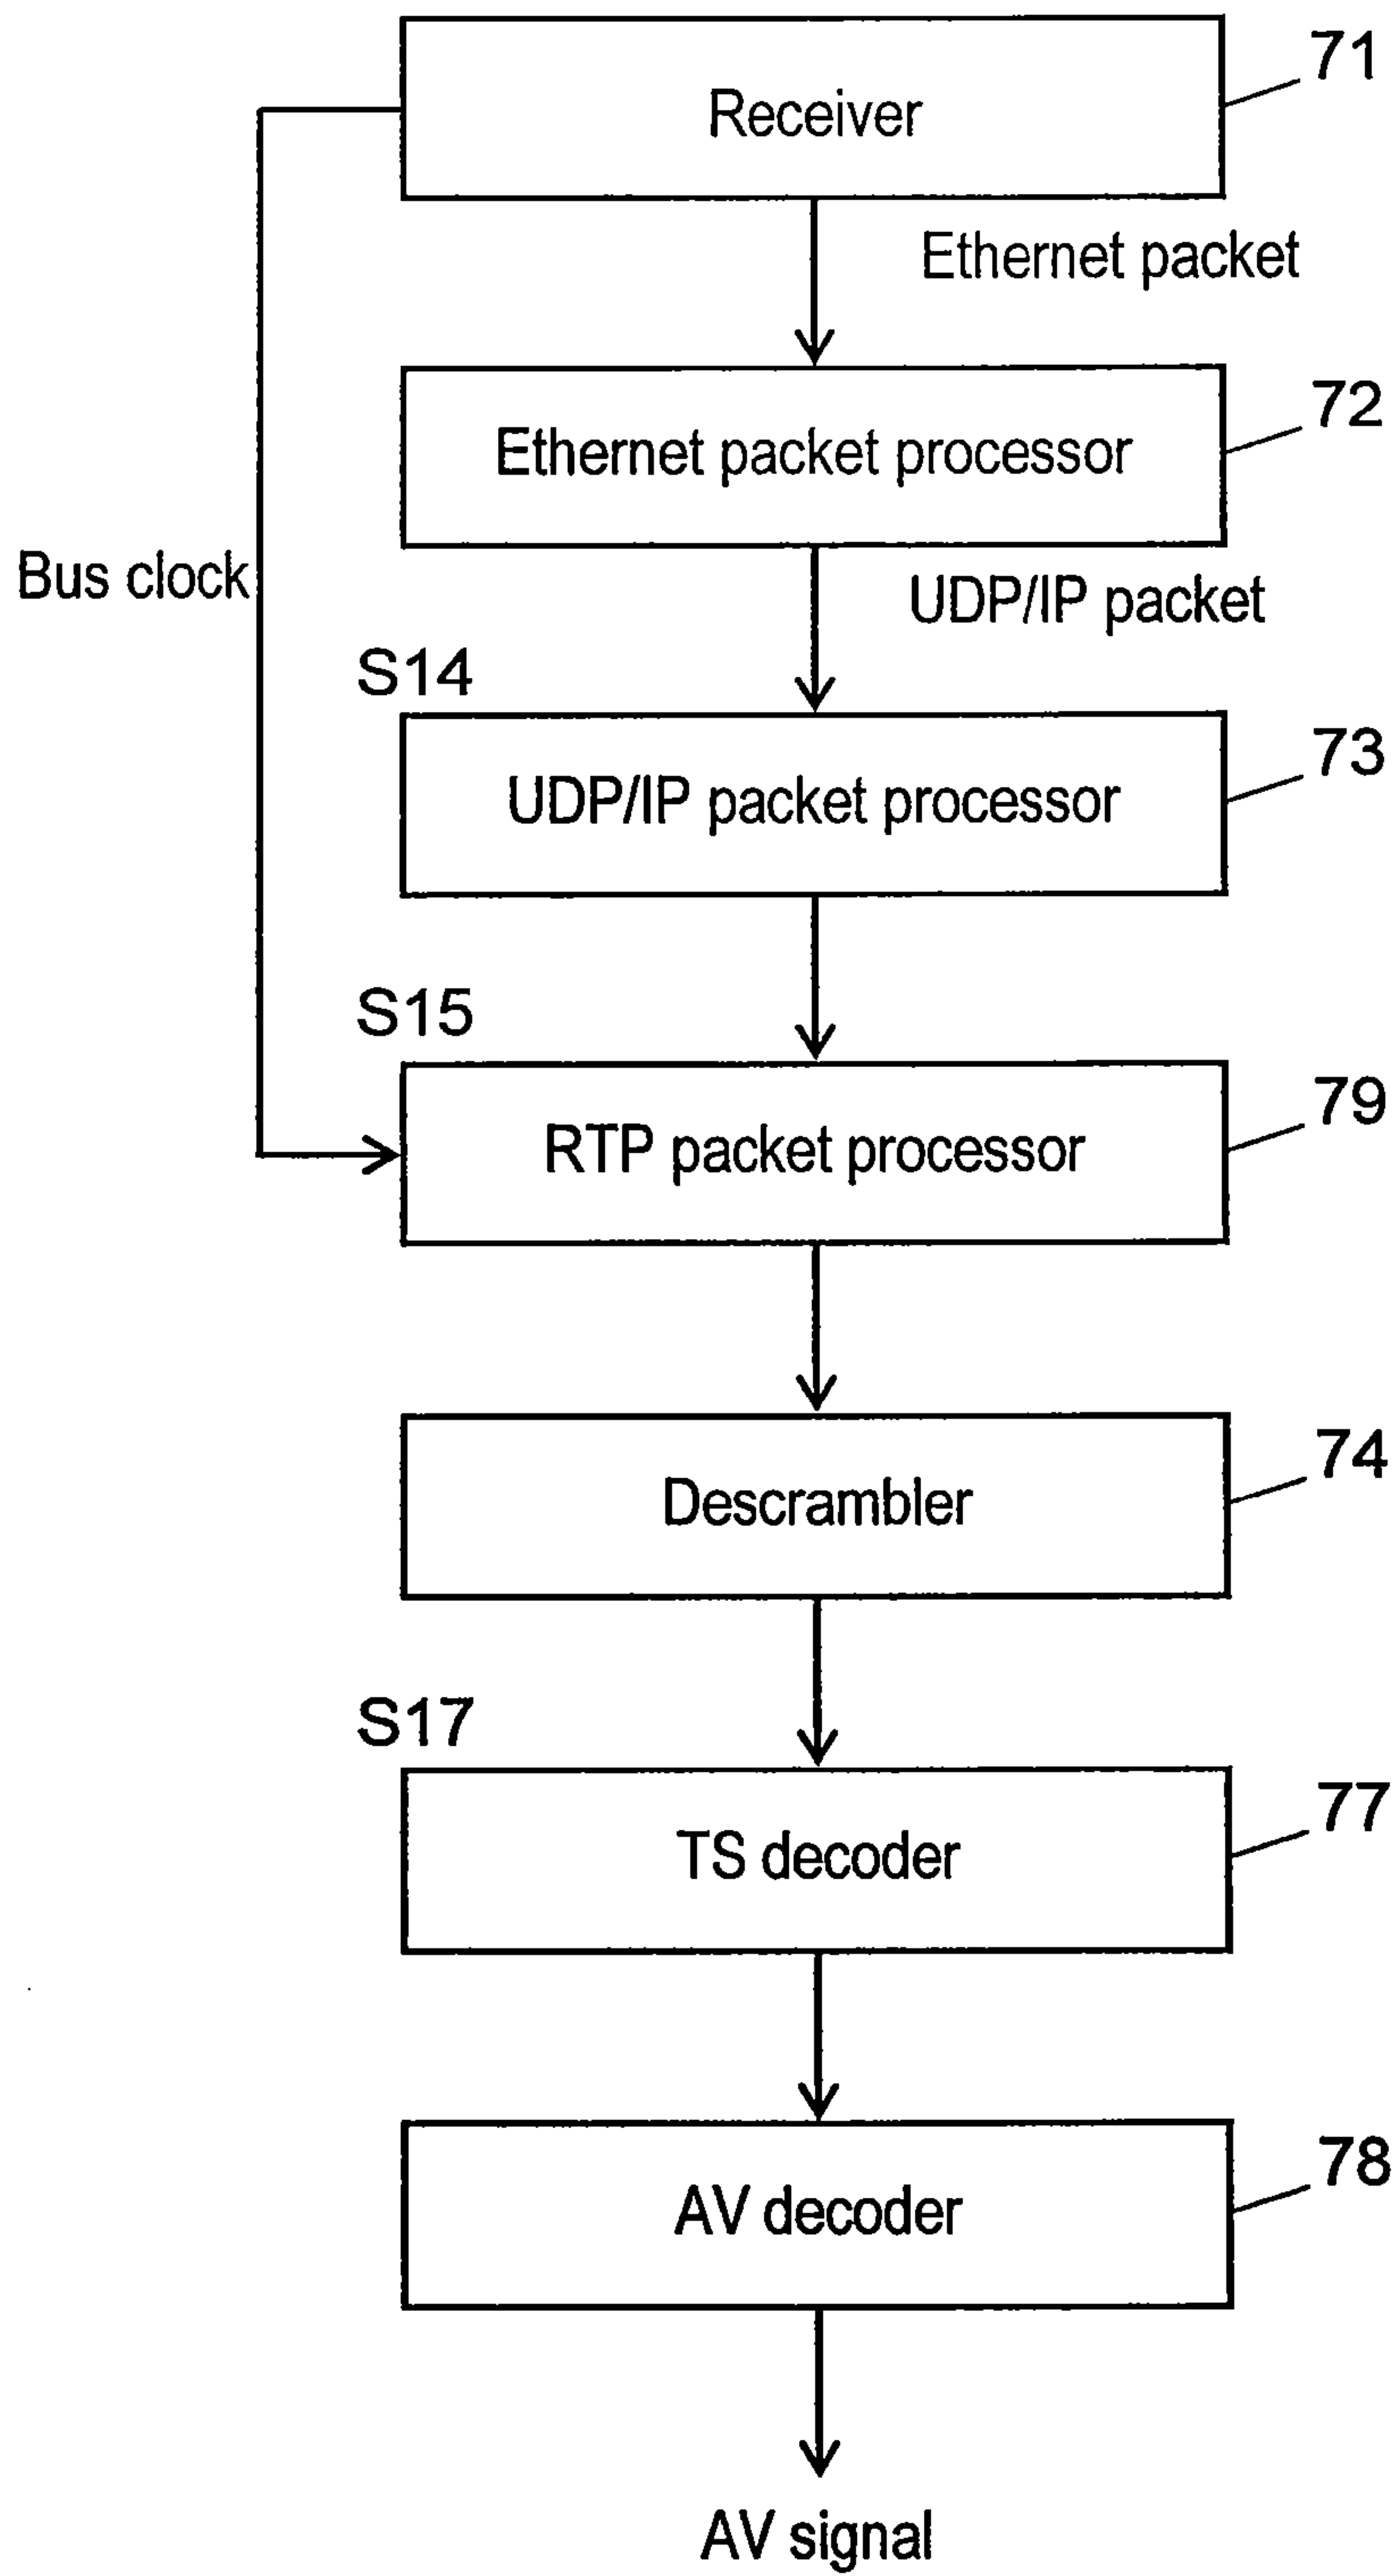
Receiver
71

Ethernet packet

Ethernet packet processor
72

Bus clock

UDP/IP packet

S14
UDP/IP packet processor
73

S15
RTP packet processor
79

Descrambler
74

S17
TS decoder
77

AV decoder
78

AV signal